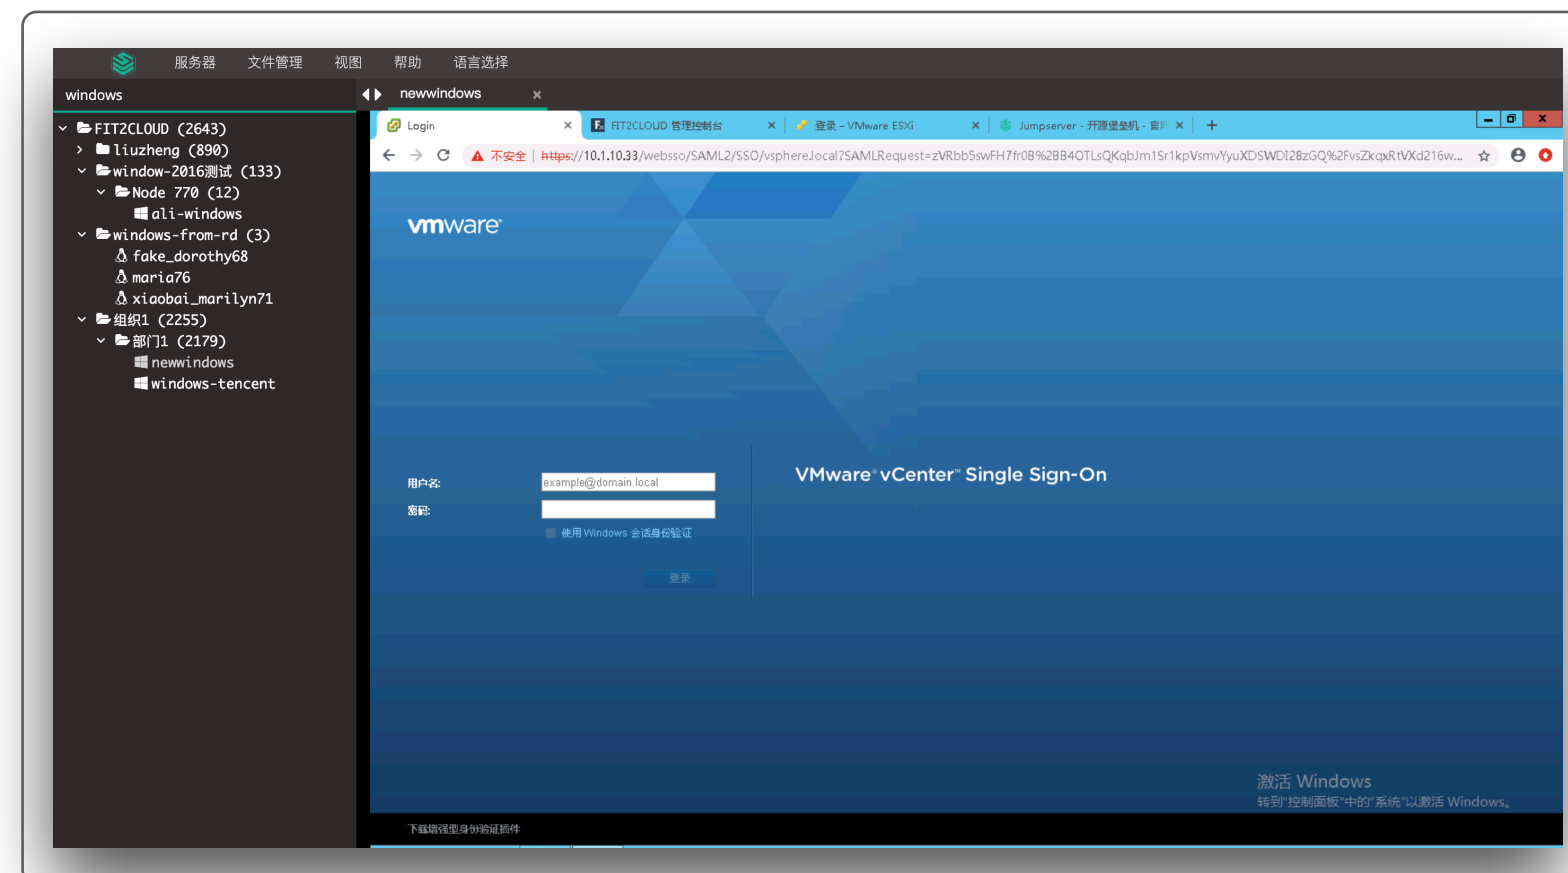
服务器 文件管理 视图 帮助 语言选择

windows

newwindows ×

FIT2CLOUD (2643)
liuzheng (890)
window-2016测试 (133)
Node 770 (12)
ali-windows
windows-from-rd (3)
fake_dorothy68
maria76
xiaobai_marilyn71
组织1 (2255)
部门1 (2179)
newwindows
windows-tencent

Login × FIT2CLOUD 管理控制台 × 登录 - VMware ESXi × Jumpserver - 开源堡垒机 - 官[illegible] × +

不安全 | https://10.1.10.33/websso/SAML2/SSO/vsphere.local?SAMLRequest=zVRbb5swFH7fr0B%2BB4OTLsQKqbJm1Sr1kpVsmvYyuXDSWDI2BzGQ%2FvsZkqxRtVXd216w...

vmware

用户名: example@domain.local
密码:
使用 Windows 会话身份验证
登录

VMware vCenter Single Sign-On

激活 Windows
转到"控制面板"中的"系统"以激活 Windows。

下载增强型身份验证插件